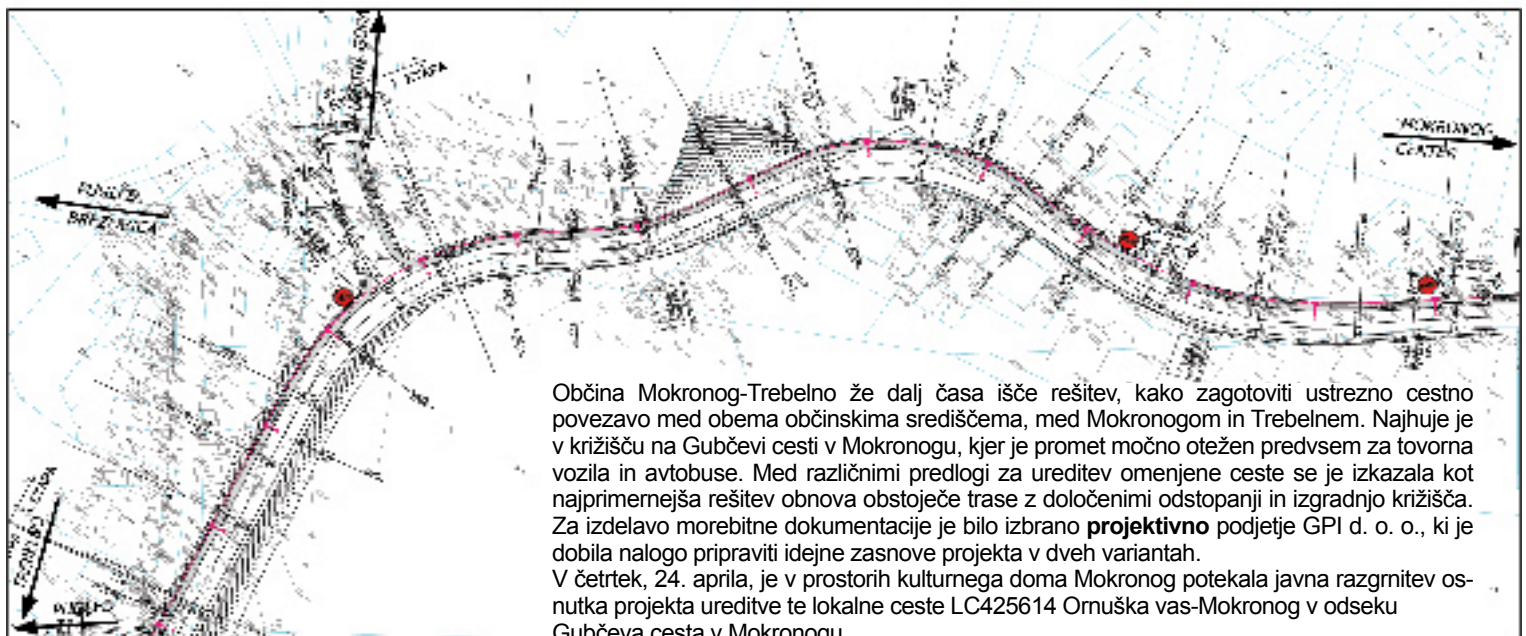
MOKRONOG CENTER

PUNJER BREZOVICA

Občina Mokronog-Trebelno že dalj časa išče rešitev, kako zagotoviti ustrezno cestno povezavo med obema občinskima središčema, med Mokronogom in Trebelnem. Najhuje je v križišču na Gubčevi cesti v Mokronogu, kjer je promet močno otežen predvsem za tovorna vozila in avtobuse. Med različnimi predlogi za ureditev omenjene ceste se je izkazala kot najprimernejša rešitev obnova obstoječe trase z določenimi odstopanji in izgradnjo križišča. Za izdelavo morebitne dokumentacije je bilo izbrano **projektivno** podjetje GPI d. o. o., ki je dobila nalogo pripraviti idejne zasnove projekta v dveh variantah.
V četrtek, 24. aprila, je v prostorih kulturnega doma Mokronog potekala javna razgrnitev osnutka projekta ureditve te lokalne ceste LC425614 Ornuška vas-Mokronog v odseku Gubčeva cesta v Mokronogu.